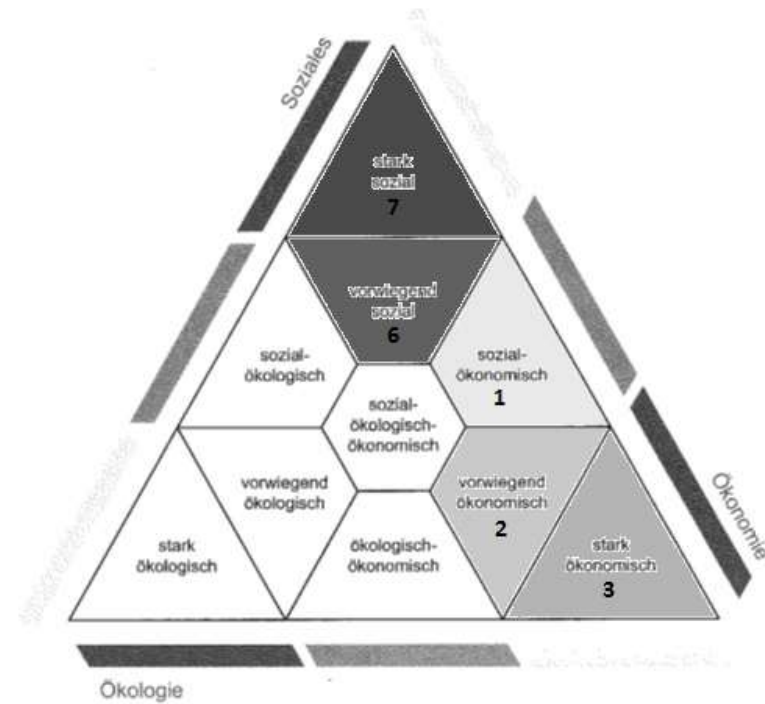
Soziales

stark sozial
7

vorwiegend sozial
6

sozial-ökologisch

sozial-ökonomisch
1

sozial-ökologisch-ökonomisch

vorwiegend ökologisch

vorwiegend ökonomisch
2

stark ökologisch

ökologisch-ökonomisch

stark ökonomisch
3

Ökonomie

Ökologie